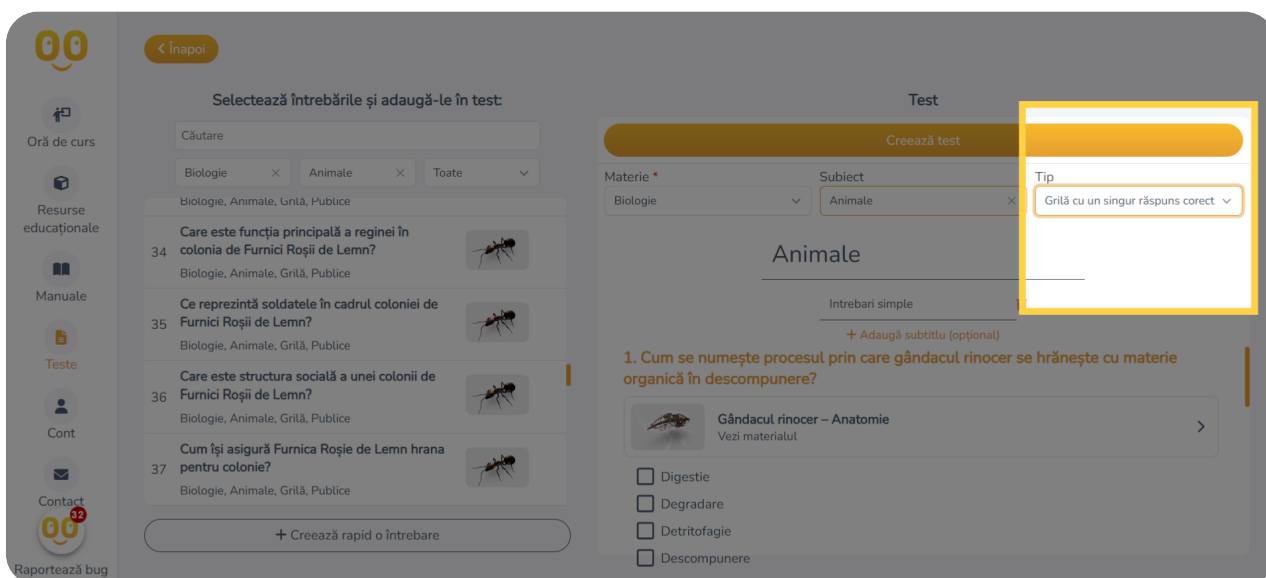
Oră de curs
Resurse educaționale
Manuale
Teste
Cont
Contact
32
Raportează bug

< Înapoi

Selectează întrebările și adaugă-le în test:

Căutare

Biologie ×
Animale ×
Toate

Biologie, Animale, Grilă, Publice

34 Care este funcția principală a reginei în colonia de Furnici Roșii de Lemn?
Biologie, Animale, Grilă, Publice

35 Ce reprezintă soldatele în cadrul coloniei de Furnici Roșii de Lemn?
Biologie, Animale, Grilă, Publice

36 Care este structura socială a unei colonii de Furnici Roșii de Lemn?
Biologie, Animale, Grilă, Publice

37 Cum își asigură Furnica Roșie de Lemn hrana pentru colonie?
Biologie, Animale, Grilă, Publice

+ Creează rapid o întrebare

Test

Creează test

Materie *
Biologie
Subiect
Animale
Tip
Grilă cu un singur răspuns corect

Animale

Intrebari simple

+ Adaugă subtitlu (opțional)

1. Cum se numește procesul prin care gândacul rinocer se hrănește cu materie organică în descompunere?

Gândacul rinocer – Anatomie
Vezi materialul

Digestie
Degradare
Detritofagie
Descompunere